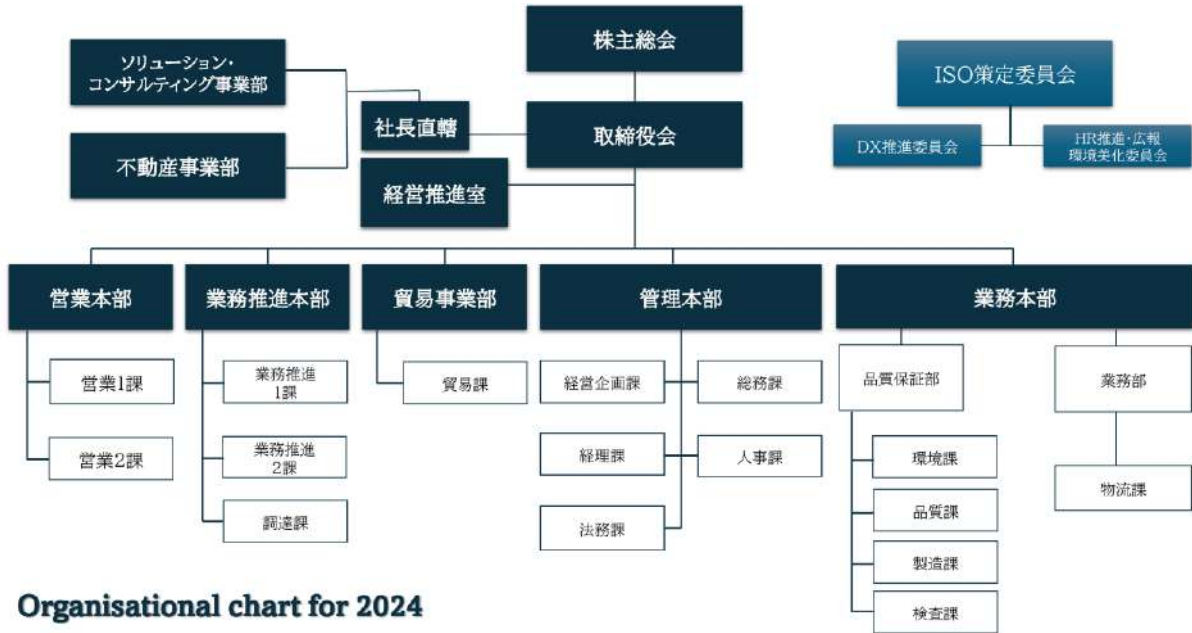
株主総会

ソリューション・コンサルティング事業部

不動産事業部

社長直轄

取締役会

経営推進室

ISO策定委員会

DX推進委員会

HR推進・広報
環境美化委員会

営業本部

営業1課

営業2課

業務推進本部

業務推進
1課

業務推進
2課

調達課

貿易事業部

貿易課

管理本部

経営企画課

総務課

経理課

人事課

法務課

業務本部

品質保証部

環境課

品質課

製造課

検査課

業務部

物流課

Organisational chart for 2024